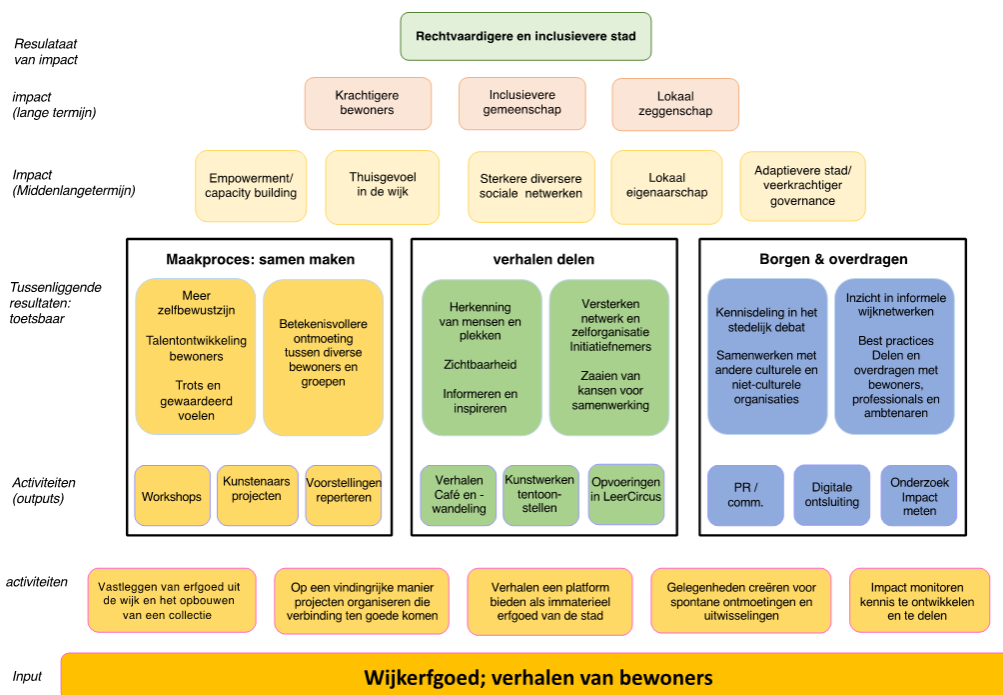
Resulataat van impact

Rechtvaardigere en inclusievere stad

impact (lange termijn)

Krachtigere bewoners

Inclusievere gemeenschap

Lokaal zeggenschap

Impact (Middenlangetermijn)

Empowerment/ capacity building

Thuisgevoel in de wijk

Sterkere diversere sociale netwerken

Lokaal eigenaarschap

Adaptievere stad/ veerkrachtiger governance

Tussenliggende resultaten: toetsbaar

Maakproces: samen maken

Meer zelfbewustzijn

Talentontwikkeling bewoners

Trots en gewaardeerd voelen

Betekenisvollere ontmoeting tussen diverse bewoners en groepen

verhalen delen

Herkenning van mensen en plekken

Zichtbaarheid

Informeren en inspireren

Versterken netwerk en zelforganisatie Initiatiefnemers

Zaaien van kansen voor samenwerking

Borgen & overdragen

Kennisdeling in het stedelijk debat

Samenwerken met andere culturele en niet-culturele organisaties

Inzicht in informele wijknetwerken

Best practices Delen en overdragen met bewoners, professionals en ambtenaren

Activiteiten (outputs)

Workshops

Kunstenaars projecten

Voorstellingen reperteren

Verhalen Café en - wandeling

Kunstwerken tentoon-stellen

Opvoeringen in LeerCircus

PR / comm.

Digitale ontsluiting

Onderzoek Impact meten

activiteiten

Vastleggen van erfgoed uit de wijk en het opbouwen van een collectie

Op een vindingrijke manier projecten organiseren die verbinding ten goede komen

Verhalen een platform bieden als immaterieel erfgoed van de stad

Gelegenheden creëren voor spontane ontmoetingen en uitwisselingen

Impact monitoren kennis te ontwikkelen en te delen

Input

Wijkerfgoed; verhalen van bewoners